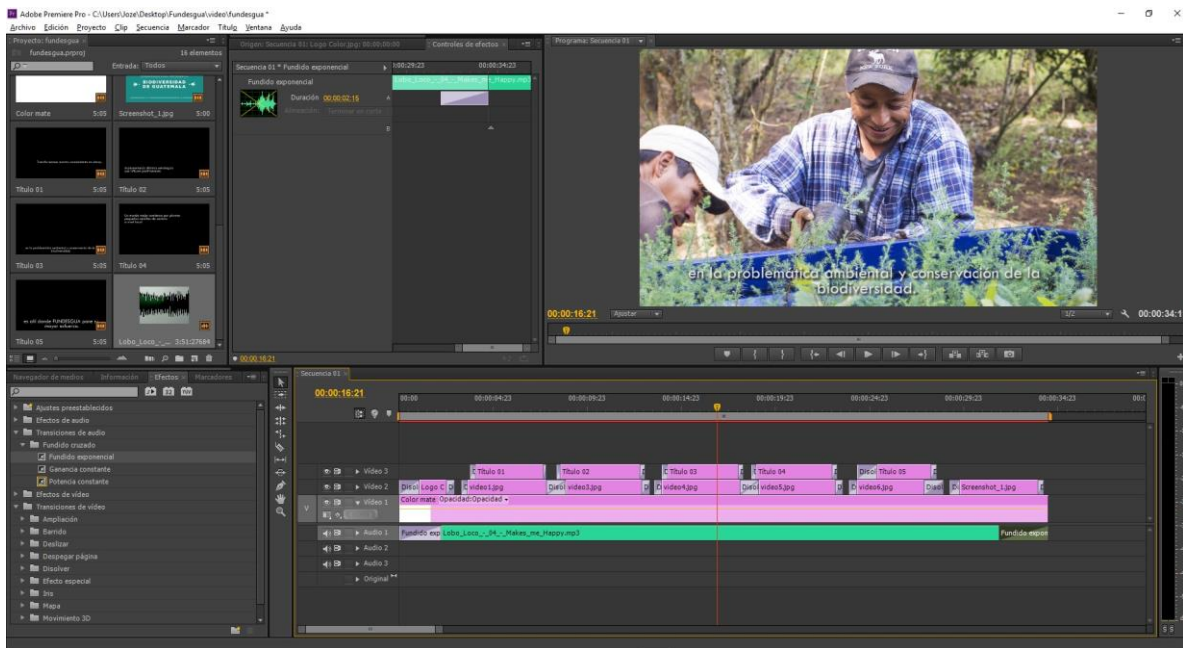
Adobe Premiere Pro - C:\Users\Joze\Desktop\Fundesgua\video\fundesgua *

Archivo Edición Proyecto Clip Secuencia Marcador Título Ventana Ayuda

Proyecto: fundesgua ×

fundesgua.prproj 16 elementos

Entrada: Todos

BIODIVERSIDAD DE GUATEMALA

Color mate 5:05 Screenshot_1.jpg 5:00

Título 01 5:05 Título 02 5:05

Título 03 5:05 Título 04 5:05

Título 05 5:05 Lobo_Loco_-_... 3:51:27684

Origen: Secuencia 01: Logo Color.jpg: 00:00:00:00 Controles de efectos ×

Secuencia 01 * Fundido exponencial

Fundido exponencial

Duración 00:00:02:15

Alineación: Terminar en corte

00:00:29:23 00:00:34:23

Lobo_Loco_-_04_-_Makes_me_Happy.mp3

00:00:16:21

Programa: Secuencia 01 ×

en la problemática ambiental y conservación de la biodiversidad.

00:00:16:21 Ajustar 1/2 00:00:34:1

Navegador de medios Información Efectos × Marcadores

Ajustes preestablecidos
Efectos de audio
Transiciones de audio
Fundido cruzado
Fundido exponencial
Ganancia constante
Potencia constante
Efectos de vídeo
Transiciones de vídeo
Ampliación
Barrido
Deslizar
Despegar página
Disolver
Efecto especial
Iris
Mapa
Movimiento 3D

Secuencia 01 ×

00:00:16:21

00:00 00:00:04:23 00:00:09:23 00:00:14:23 00:00:19:23 00:00:24:23 00:00:29:23 00:00:34:23

Vídeo 3 Título 01 Título 02 Título 03 Título 04 Disol Título 05

Vídeo 2 Disol Logo C video1.jpg Disol video3.jpg video4.jpg Disol video5.jpg video6.jpg Disol Screenshot_1.jpg

Vídeo 1 Color mate Opacidad:Opacidad

V

Audio 1 Fundido exp Lobo_Loco_-_04_-_Makes_me_Happy.mp3 Fundido expon

Audio 2

Audio 3

Original